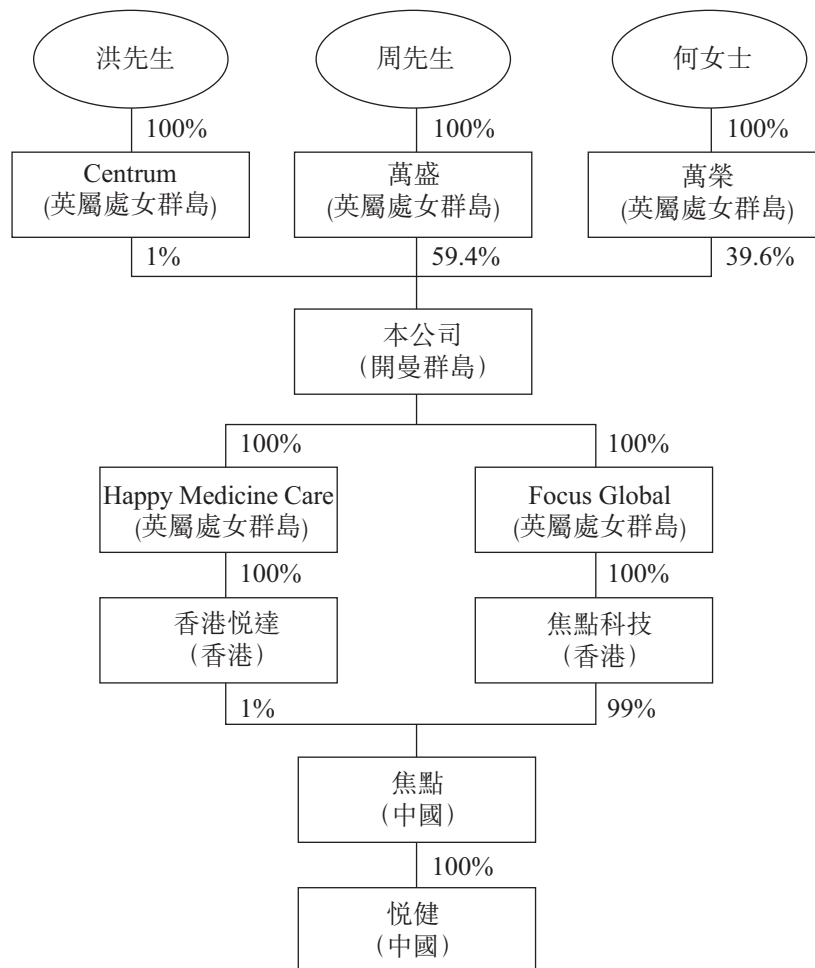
洪先生

周先生

何女士

100%

100%

100%

Centrum
(英屬處女群島)

萬盛
(英屬處女群島)

萬榮
(英屬處女群島)

1%

59.4%

39.6%

本公司
(開曼群島)

100%

100%

Happy Medicine Care
(英屬處女群島)

Focus Global
(英屬處女群島)

100%

100%

香港悅達
(香港)

焦點科技
(香港)

1%

99%

焦點
(中國)

100%

悅健
(中國)